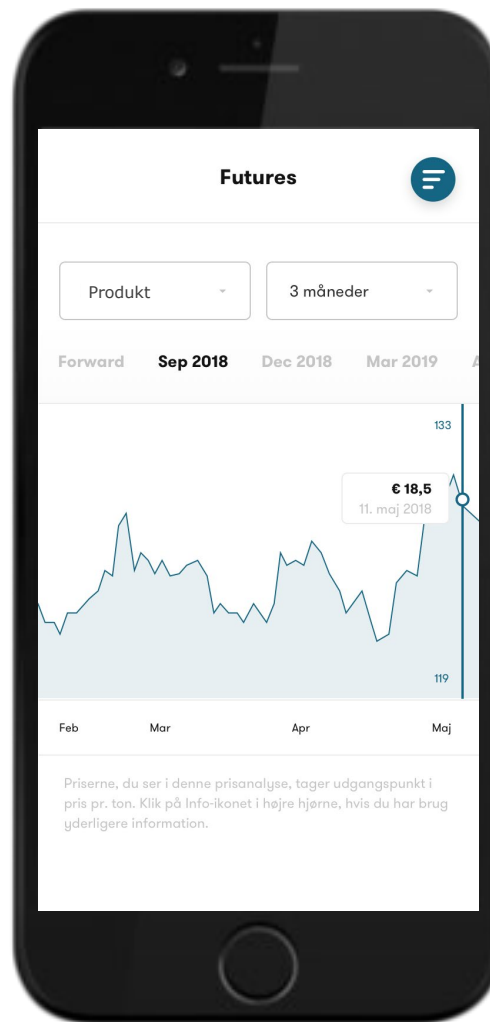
Futures

Produkt

3 måneder

Forward Sep 2018 Dec 2018 Mar 2019 A

133

€ 18,5
11. maj 2018

119

Feb Mar Apr Maj

Priserne, du ser i denne prisanalyse, tager udgangspunkt i pris pr. ton. Klik på Info-ikonet i højre hjørne, hvis du har brug yderligere information.